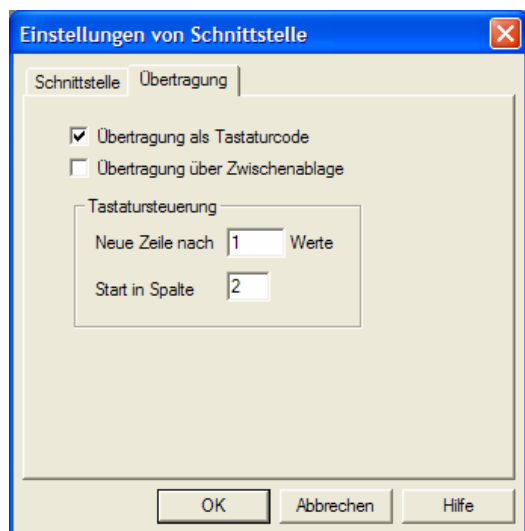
Einstellungen von Schnittstelle

Schnittstelle | Übertragung

Übertragung als Tastaturcode

Übertragung über Zwischenablage

Tastatursteuerung

Neue Zeile nach 1 Werte

Start in Spalte 2

OK | Abbrechen | Hilfe